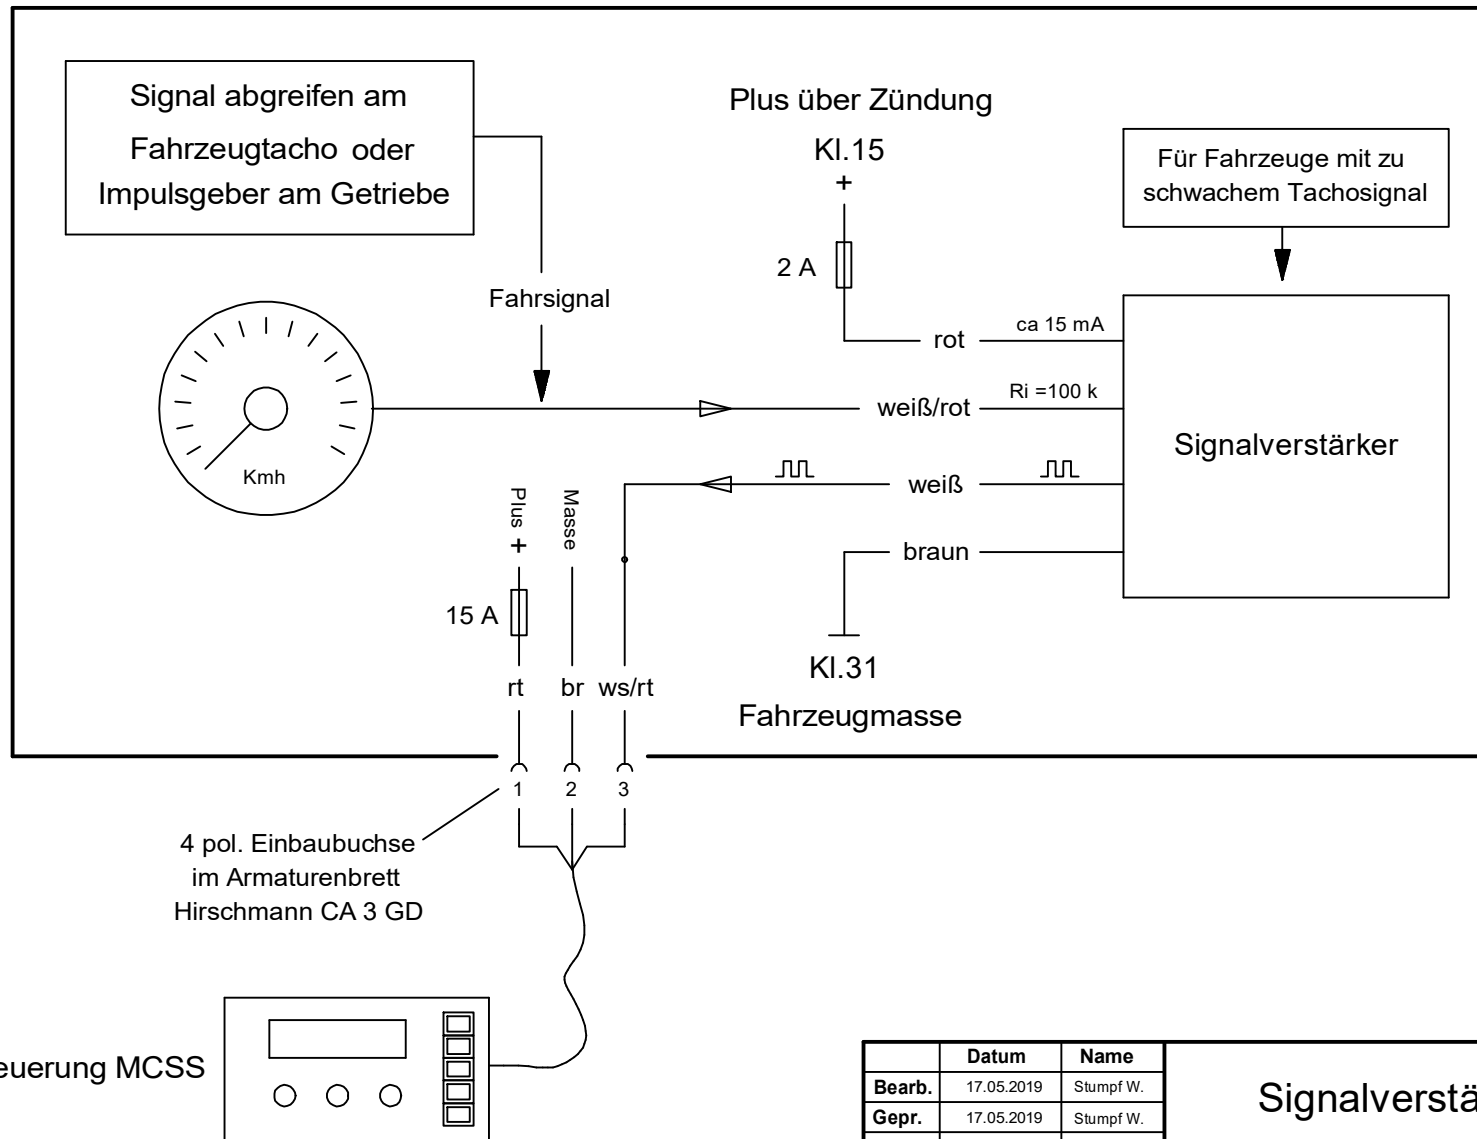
Signal abgreifen am Fahrzeugtacho oder Impulsgeber am Getriebe

Plus über Zündung

Kl.15

+

Für Fahrzeuge mit zu schwachem Tachosignal

2 A

Fahrsignal

rot

ca 15 mA

weiß/rot

Ri =100 k

Signalverstärker

Kmh

weiß

Plus +

Masse

braun

15 A

Kl.31

rt

br

ws/rt

Fahrzeugmasse

1

2

3

4 pol. Einbaubuchse im Armaturenbrett Hirschmann CA 3 GD

euerung MCSS

| | Datum | Name |
|---|---|---|
| Bearb. | 17.05.2019 | Stumpf W. |
| Gepr. | 17.05.2019 | Stumpf W. |

Signalverstä